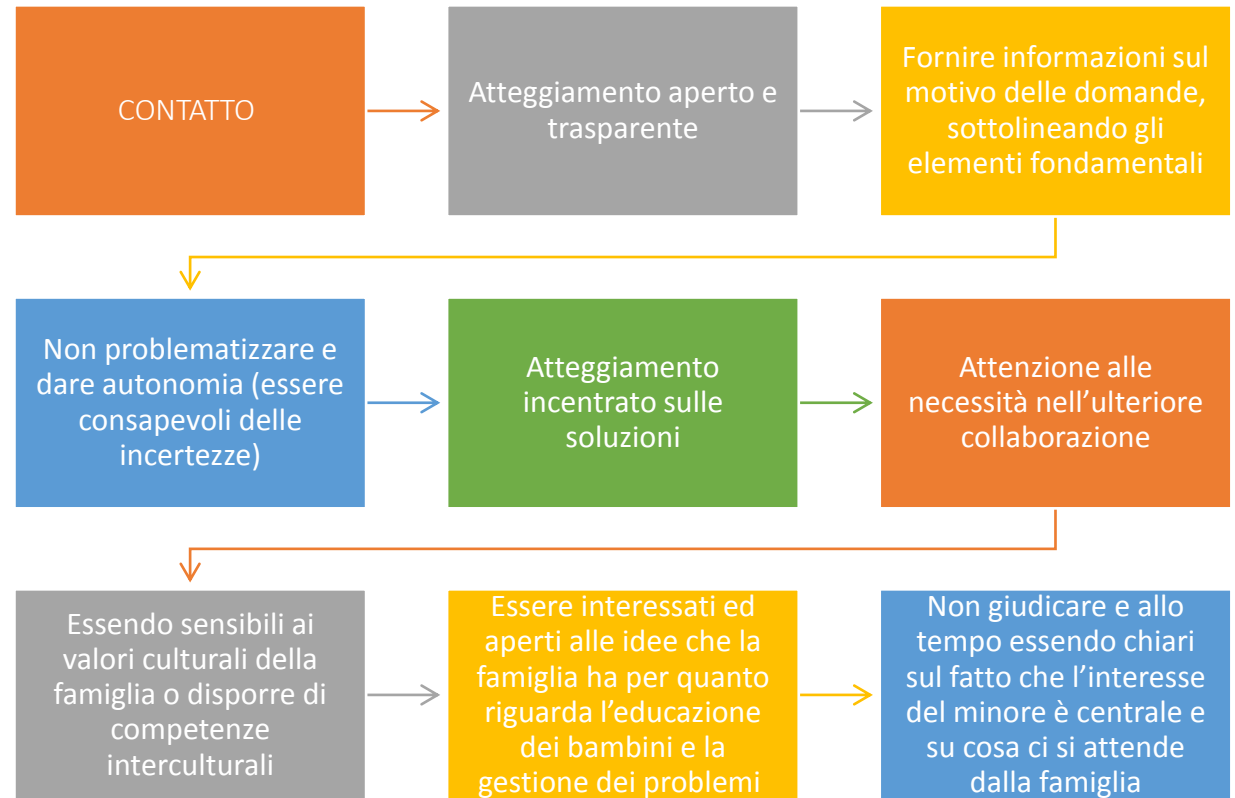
CONTATTO

Atteggiamento aperto e trasparente

Fornire informazioni sul motivo delle domande, sottolineando gli elementi fondamentali

Non problematizzare e dare autonomia (essere consapevoli delle incertezze)

Atteggiamento incentrato sulle soluzioni

Attenzione alle necessità nell'ulteriore collaborazione

Essendo sensibili ai valori culturali della famiglia o disporre di competenze interculturali

Essere interessati ed aperti alle idee che la famiglia ha per quanto riguarda l'educazione dei bambini e la gestione dei problemi

Non giudicare e allo tempo essendo chiari sul fatto che l'interesse del minore è centrale e su cosa ci si attende dalla famiglia